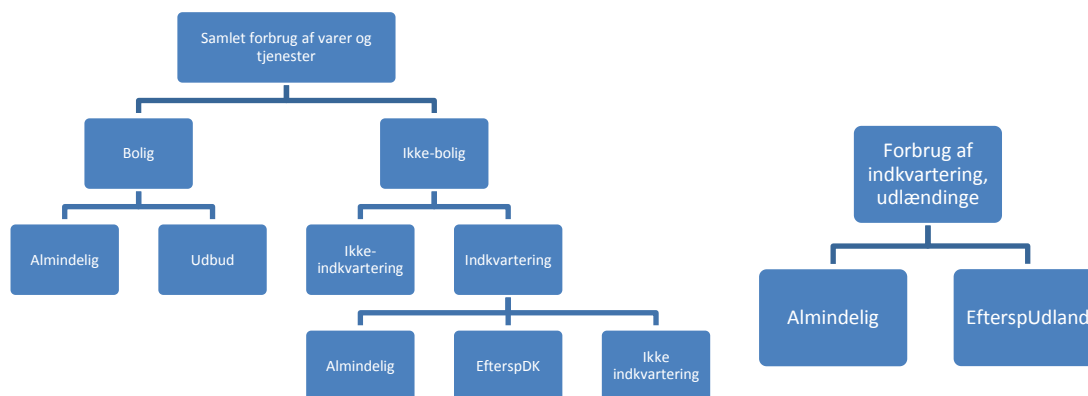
Samlet forbrug af varer og tjenester

Bolig

Ikke-bolig

Almindelig

Udbud

Ikke-indkvartering

Indkvartering

Almindelig

EfterspDK

Ikke indkvartering

Forbrug af indkvartering, udlændinge

Almindelig

EfterspUdland